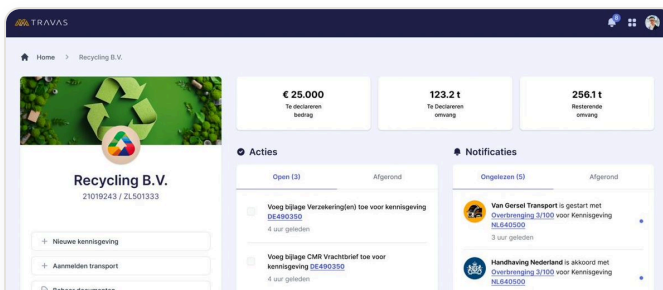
TRAVAS

Home > Recycling B.V.

Recycling B.V.
21019243 / ZL501333

+ Nieuwe kennisgeving
+ Aanmelden transport
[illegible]

€ 25.000
Te declareren bedrag

123.2 t
Te Declareren omvang

256.1 t
Resterende omvang

Acties

Open (3)
Afgerond

Voeg bijlage Verzekering(en) toe voor kennisgeving DE490350
4 uur geleden

Voeg bijlage CMR Vrachtbrief toe voor kennisgeving DE490350
4 uur geleden

Notificaties

Ongelezen (5)
Afgerond

Van Gersel Transport is gestart met Overbrenging 3/100 voor Kennisgeving NL640500
3 uur geleden

Handhaving Nederland is akkoord met Overbrenging 3/100 voor Kennisgeving NL640500